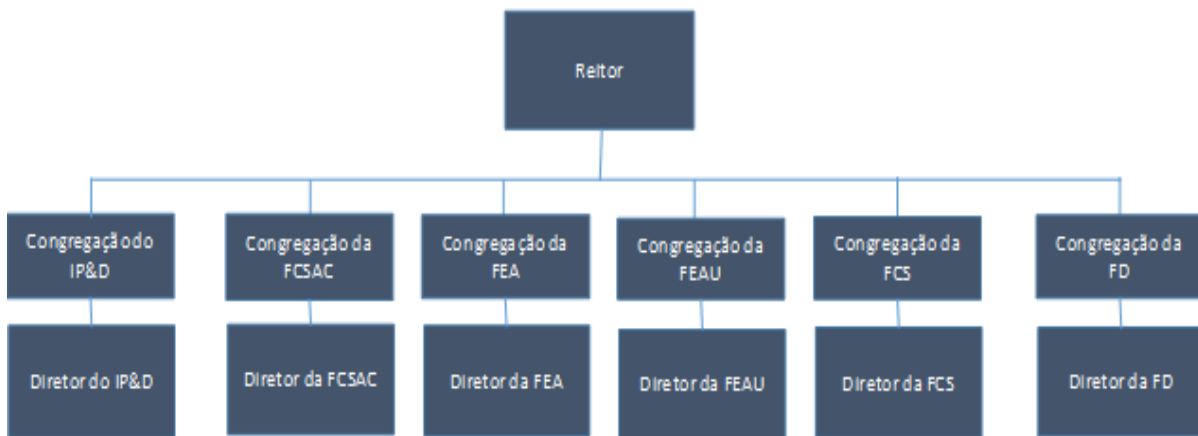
Reitor

Congregação do IP&D

Diretor do IP&D

Congregação da FCSAC

Diretor da FCSAC

Congregação da FEA

Diretor da FEA

Congregação da FEAU

Diretor da FEAU

Congregação da FCS

Diretor da FCS

Congregação da FD

Diretor da FD